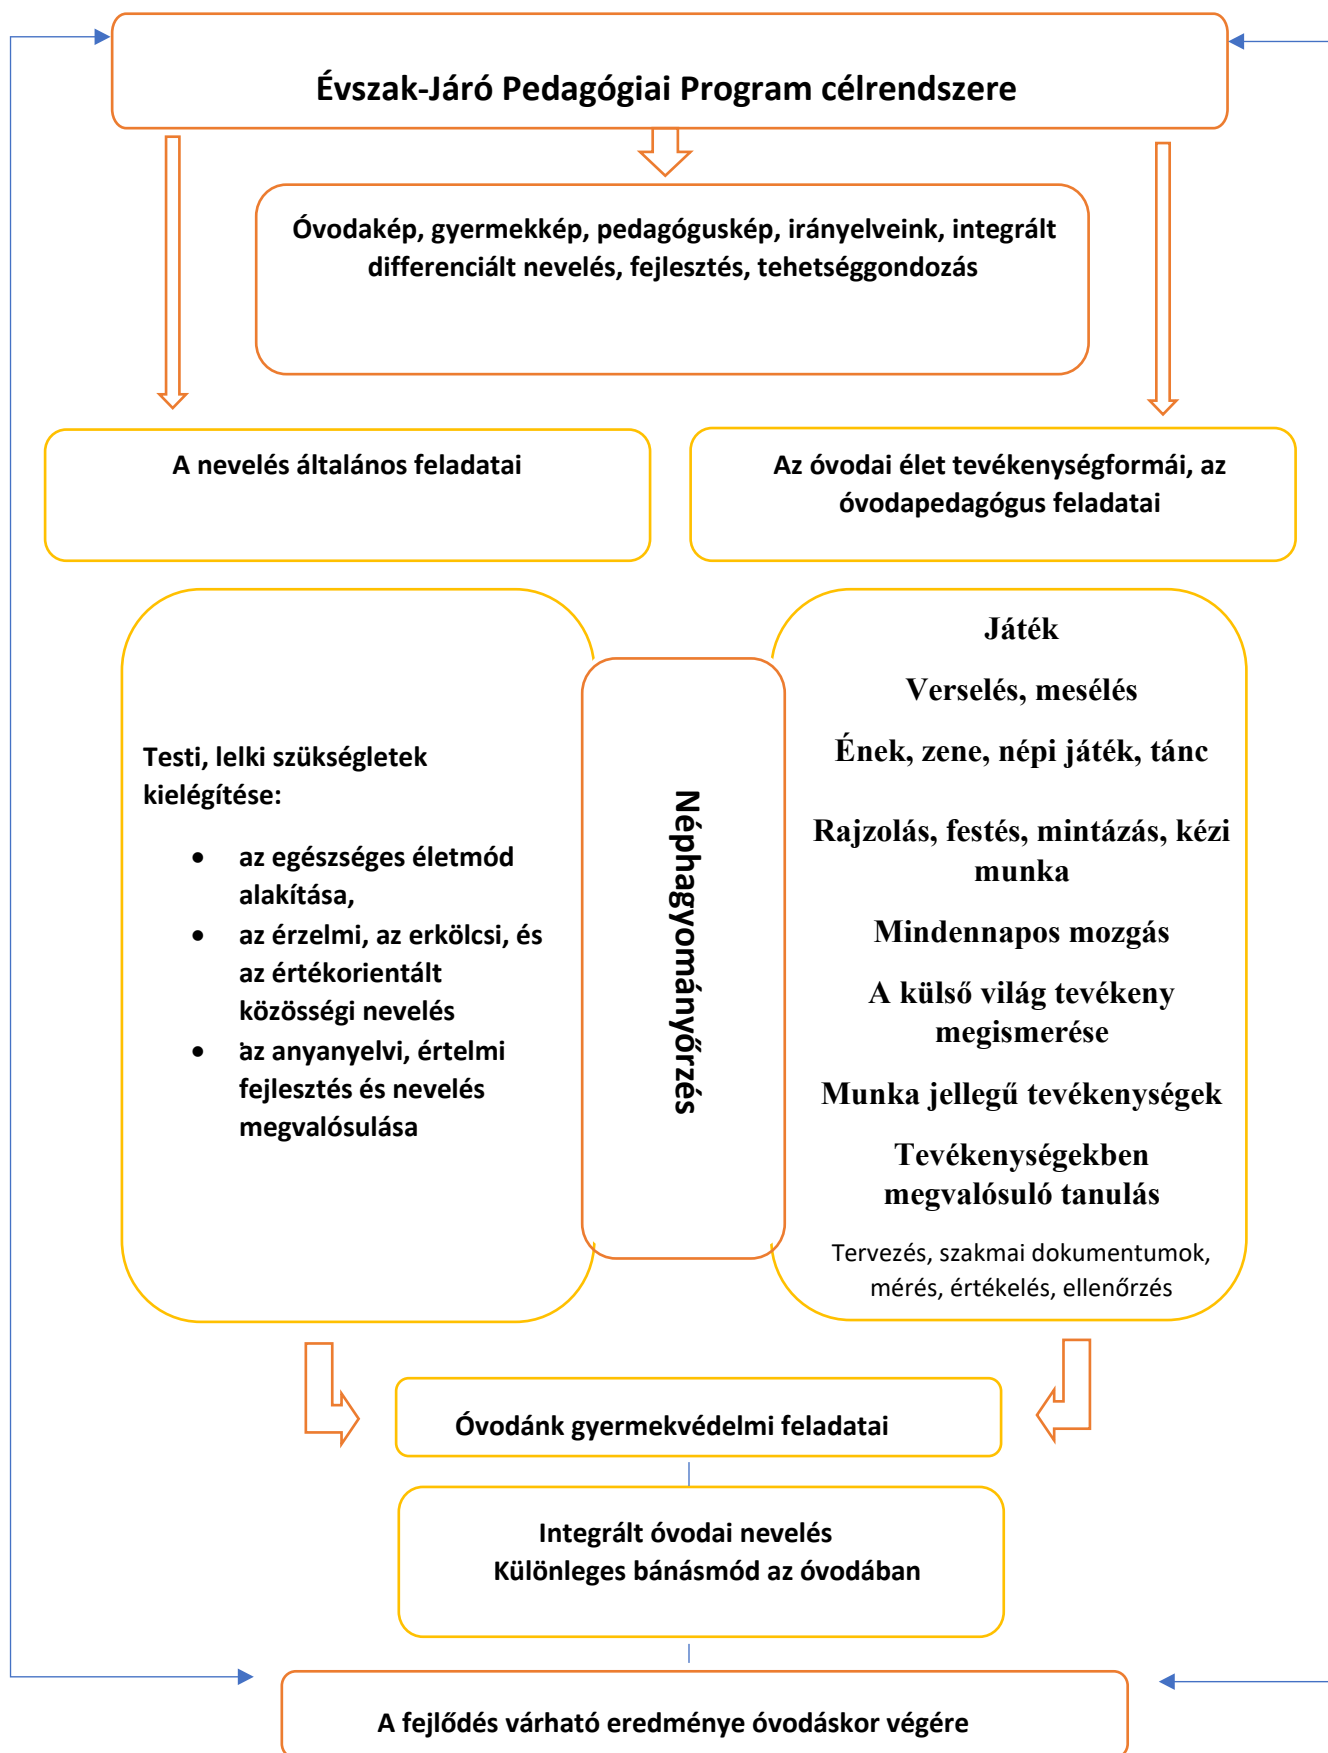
Évszak-Járó Pedagógiai Program célrendszere

Óvodakép, gyermekkép, pedagóguskép, irányelveink, integrált differenciált nevelés, fejlesztés, tehetséggondozás

A nevelés általános feladatai

Az óvodai élet tevékenységformái, az óvodapedagógus feladatai

Testi, lelki szükségletek kielégítése:

- az egészséges életmód alakítása,
- az érzelmi, az erkölcsi, és az értékorientált közösségi nevelés
- az anyanyelvi, értelmi fejlesztés és nevelés megvalósulása

Néphagyományőrzés

Játék

Verselés, mesélés

Ének, zene, népi játék, tánc

Rajzolás, festés, mintázás, kézi munka

Mindennapos mozgás

A külső világ tevékeny megismerése

Munka jellegű tevékenységek

Tevékenységekben megvalósuló tanulás

Tervezés, szakmai dokumentumok, mérés, értékelés, ellenőrzés

Óvodánk gyermekvédelmi feladatai

Integrált óvodai nevelés
Különleges bánásmód az óvodában

A fejlődés várható eredménye óvodáskor végére